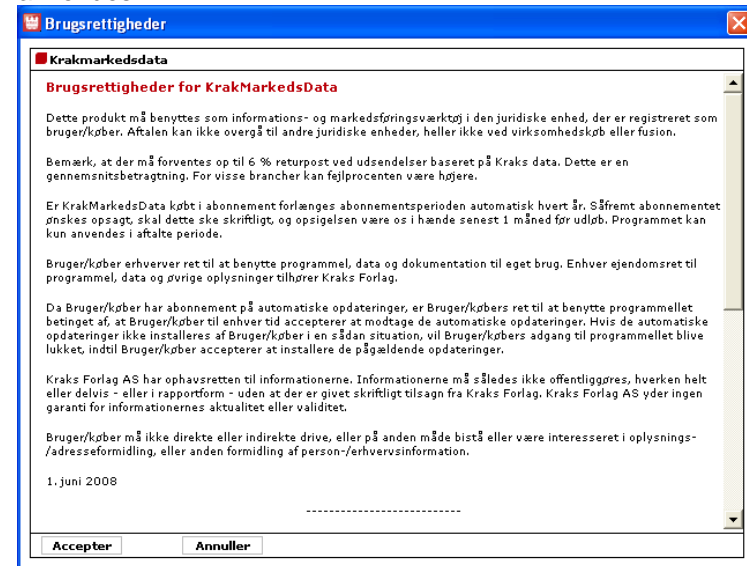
Brugsrettigheder

Krakmarkedsdata

Brugsrettigheder for KrakMarkedsData

Dette produkt må benyttes som informations- og markedsføringsværktøj i den juridiske enhed, der er registreret som bruger/køber. Aftalen kan ikke overgå til andre juridiske enheder, heller ikke ved virksomhedskøb eller fusion.

Bemærk, at der må forventes op til 6 % returpost ved udsendelser baseret på Kraks data. Dette er en gennemsnitsbetragtning. For visse brancher kan fejlprocenten være højere.

Er KrakMarkedsData købt i abonnement forlænges abonnementsperioden automatisk hvert år. Såfremt abonnementet ønskes opsagt, skal dette ske skriftligt, og opsigelsen være os i hænde senest 1 måned før udløb. Programmet kan kun anvendes i aftalte periode.

Bruger/køber erhverver ret til at benytte programmel, data og dokumentation til eget brug. Enhver ejendomsret til programmel, data og øvrige oplysninger tilhører Kraks Forlag.

Da Bruger/køber har abonnement på automatiske opdateringer, er Bruger/købers ret til at benytte programmellet betinget af, at Bruger/køber til enhver tid accepterer at modtage de automatiske opdateringer. Hvis de automatiske opdateringer ikke installeres af Bruger/køber i en sådan situation, vil Bruger/købers adgang til programmellet blive lukket, indtil Bruger/køber accepterer at installere de pågældende opdateringer.

Kraks Forlag AS har ophavsretten til informationerne. Informationerne må således ikke offentliggøres, hverken helt eller delvis - eller i rapportform - uden at der er givet skriftligt tilsagn fra Kraks Forlag. Kraks Forlag AS yder ingen garanti for informationernes aktualitet eller validitet.

Bruger/køber må ikke direkte eller indirekte drive, eller på anden måde bistå eller være interesseret i oplysnings-/adresseformidling, eller anden formidling af person-/erhvervsinformation.

1. juni 2008

---------------------------

Accepter
Annuller